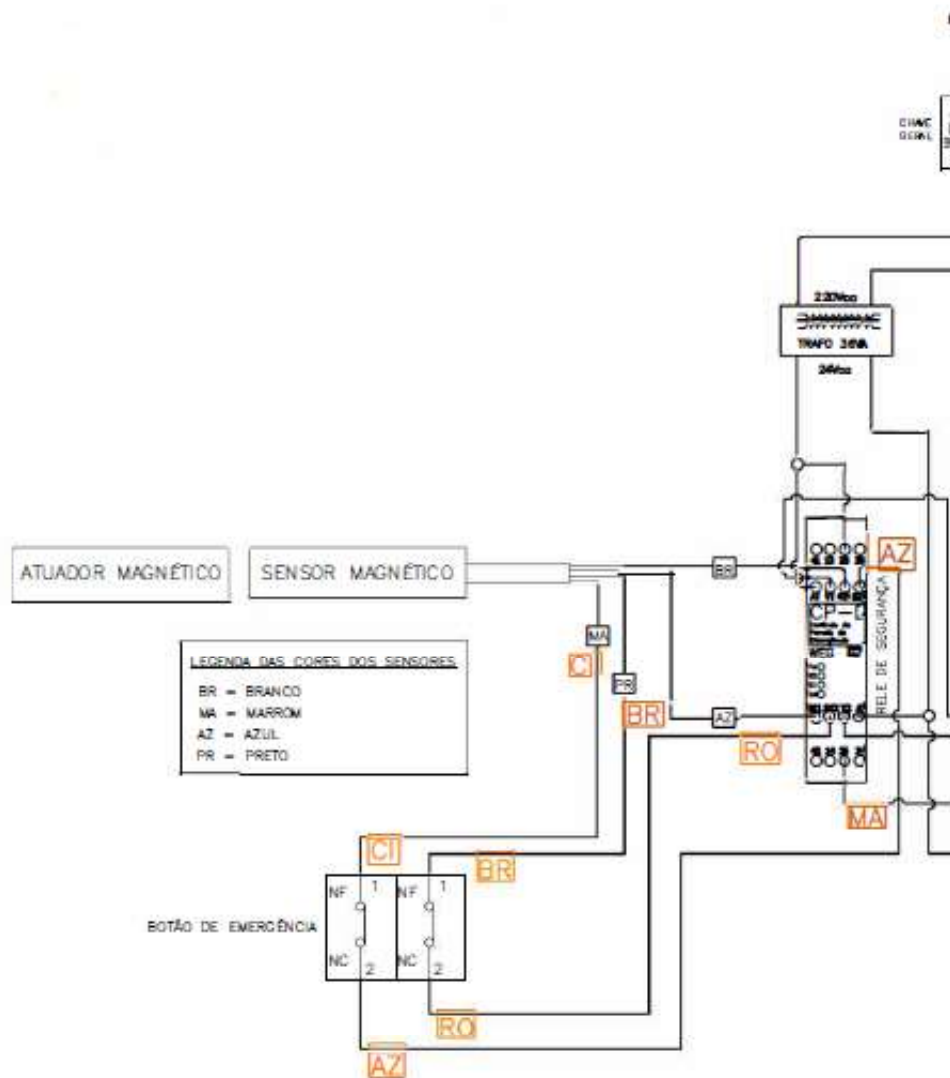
CHAVE GERAL

220Vac
TRAFO 24VA
24Vac

ATUADOR MAGNÉTICO

SENSOR MAGNÉTICO

BR

AZ

CP-D

RELE DE SEGURANÇA

MA

CI

PR

BR

AZ

RO

MA

LEGENDA DAS CORES DOS SENSORES
BR = BRANCO
MA = MARROM
AZ = AZUL
PR = PRETO

CI

BR

BOTÃO DE EMERGÊNCIA

NF 1
NC 2
NF 1
NC 2

RO

AZ